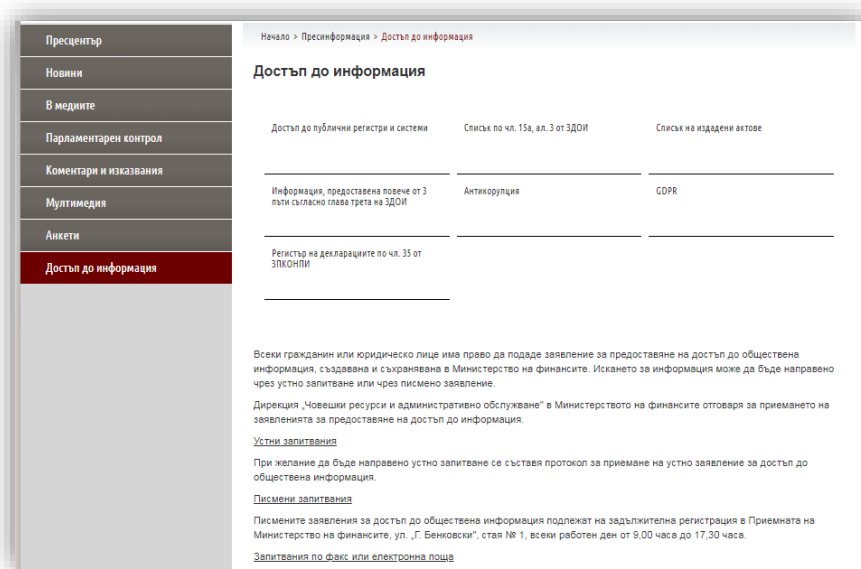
Пресцентър

Новини

В медиите

Парламентарен контрол

Коментари и изказвания

Мултимедия

Анкети

Достъп до информация

Начало > Пресинформация > Достъп до информация

Достъп до информация

Достъп до публични регистри и системи

Списък по чл. 15а, ал. 3 от ЗДОИ

Списък на издадени актове

Информация, предоставена повече от 3 пъти съгласно глава трета на ЗДОИ

Антикорупция

GDPR

Регистър на декларациите по чл. 35 от ЗПКОНПИ

Всеки гражданин или юридическо лице има право да подаде заявление за предоставяне на достъп до обществена информация, създавана и съхранявана в Министерство на финансите. Искането за информация може да бъде направено чрез устно запитване или чрез писмено заявление.

Дирекция „Човешки ресурси и административно обслужване" в Министерството на финансите отговаря за приемането на заявленията за предоставяне на достъп до информация.

Устни запитвания

При желание да бъде направено устно запитване се съставя протокол за приемане на устно заявление за достъп до обществена информация.

Писмени запитвания

Писмените заявления за достъп до обществена информация подлежат на задължителна регистрация в Приемната на Министерство на финансите, ул. „Г. Бенковски", стая № 1, всеки работен ден от 9,00 часа до 17,30 часа.

Запитвания по факс или електронна поща